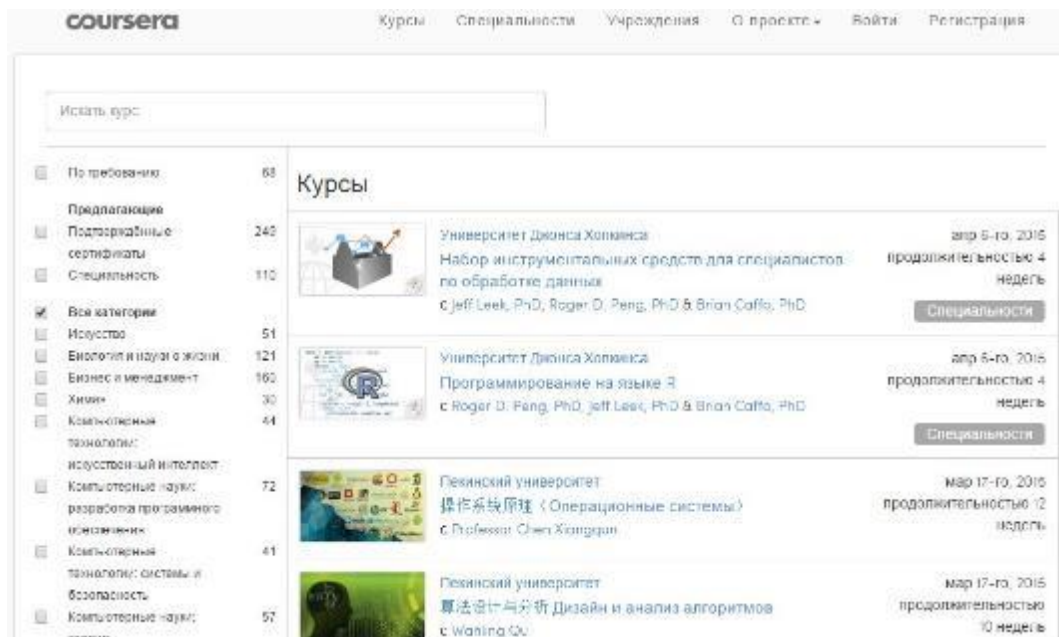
coursera

Курсы Специальности Учреждения О проекте ▾ Войти Регистрация

Искать курс

По требованию 68

Предлагающие
Подтверждённые сертификаты 240
Специальность 110

Все категории
Искусство 51
Биология и науки о жизни 121
Бизнес и менеджмент 160
Химия 30
Компьютерная технологии: искусственный интеллект 44
Компьютерные науки: разработка программного обеспечения 72
Компьютерная технологии: системы и безопасность 41
Компьютерные науки: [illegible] 57

Курсы

Университет Джонса Хопкинса
Набор инструментальных средств для специалистов по обработке данных
с Jeff Leek, PhD, Roger D. Peng, PhD & Brian Caffo, PhD
апр 6-го, 2015
продолжительностью 4 недель
Специальности

Университет Джонса Хопкинса
Программирование на языке R
с Roger D. Peng, PhD, Jeff Leek, PhD & Brian Caffo, PhD
апр 6-го, 2015
продолжительностью 4 недель
Специальности

Пекинский университет
操作系统原理 (Операционные системы)
с Professor Chen Xiangqun
мар 17-го, 2015
продолжительностью 12 недель

Пекинский университет
算法设计与分析 Дизайн и анализ алгоритмов
с Wanling Qu
мар 17-го, 2015
продолжительностью 10 недель